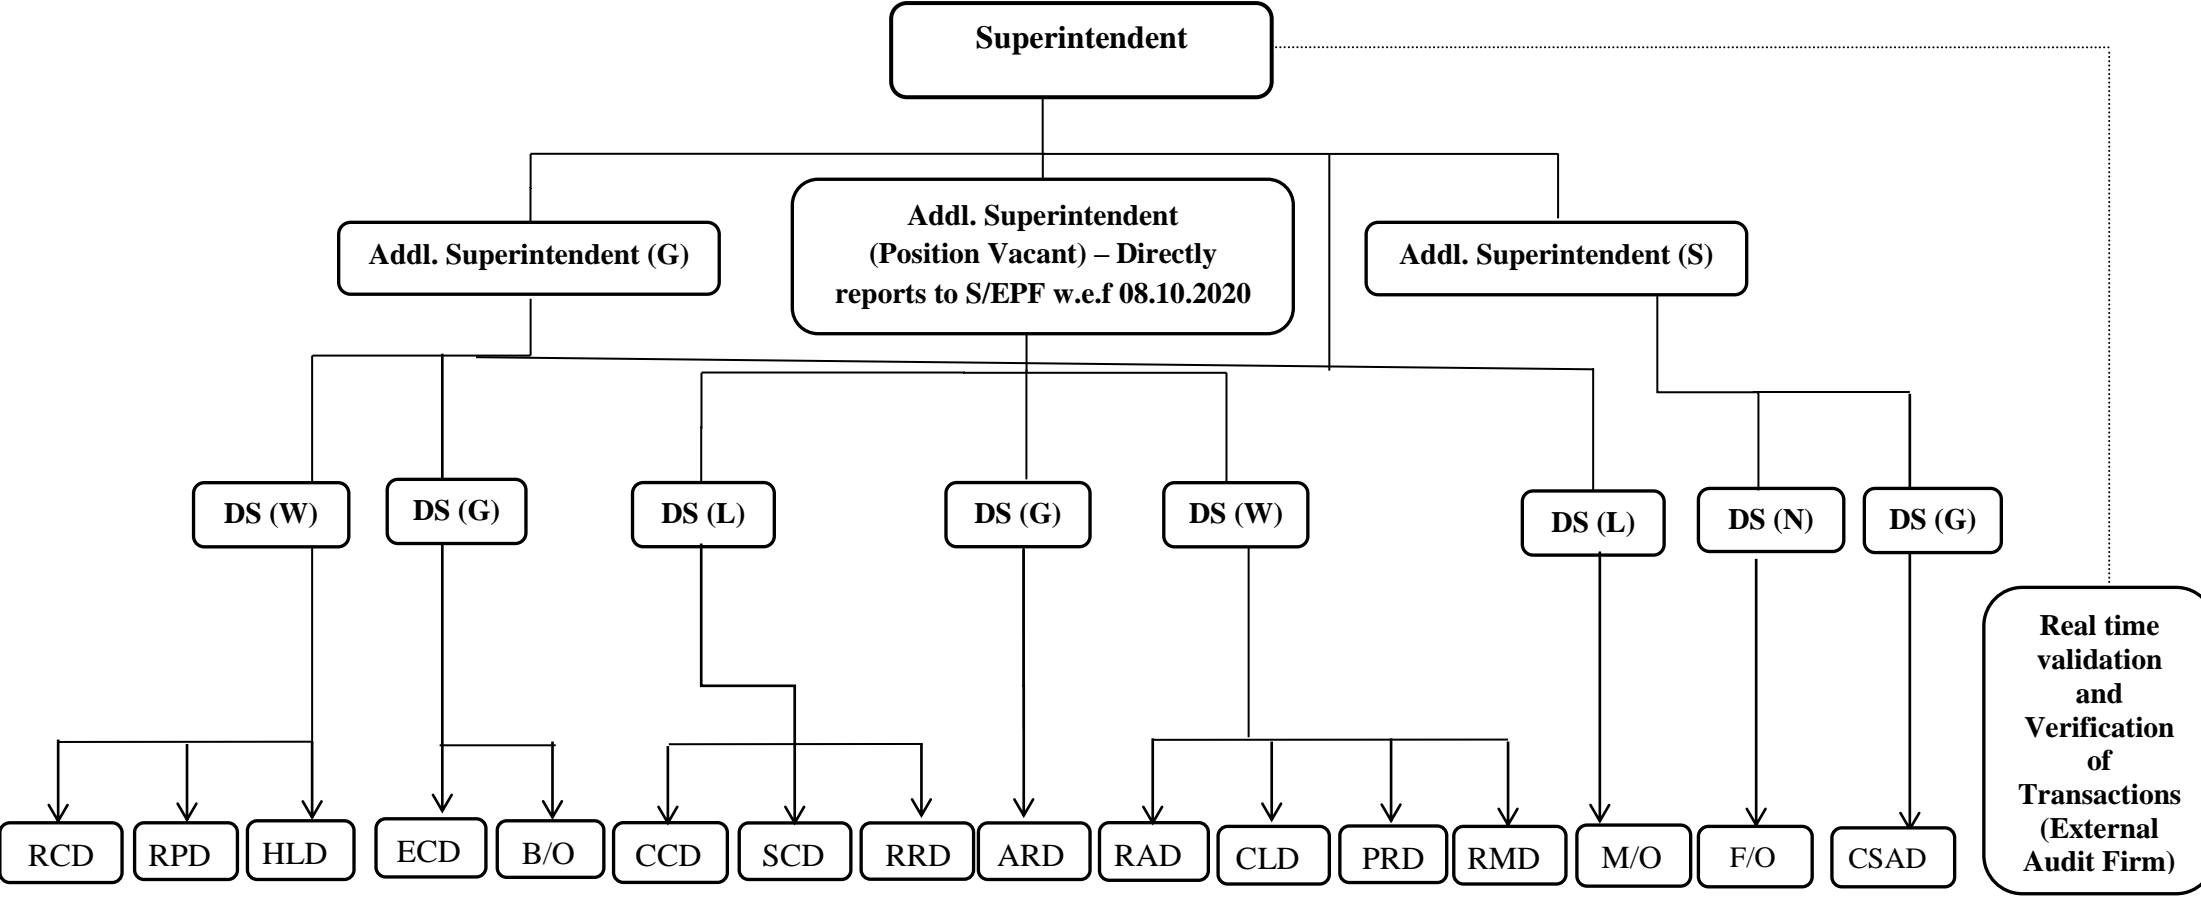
Superintendent

Addl. Superintendent (G)

Addl. Superintendent (Position Vacant) – Directly reports to S/EPF w.e.f 08.10.2020

Addl. Superintendent (S)

DS (W)

DS (G)

DS (L)

DS (G)

DS (W)

DS (L)

DS (N)

DS (G)

RCD

RPD

HLD

ECD

B/O

CCD

SCD

RRD

ARD

RAD

CLD

PRD

RMD

M/O

F/O

CSAD

Real time validation and Verification of Transactions (External Audit Firm)